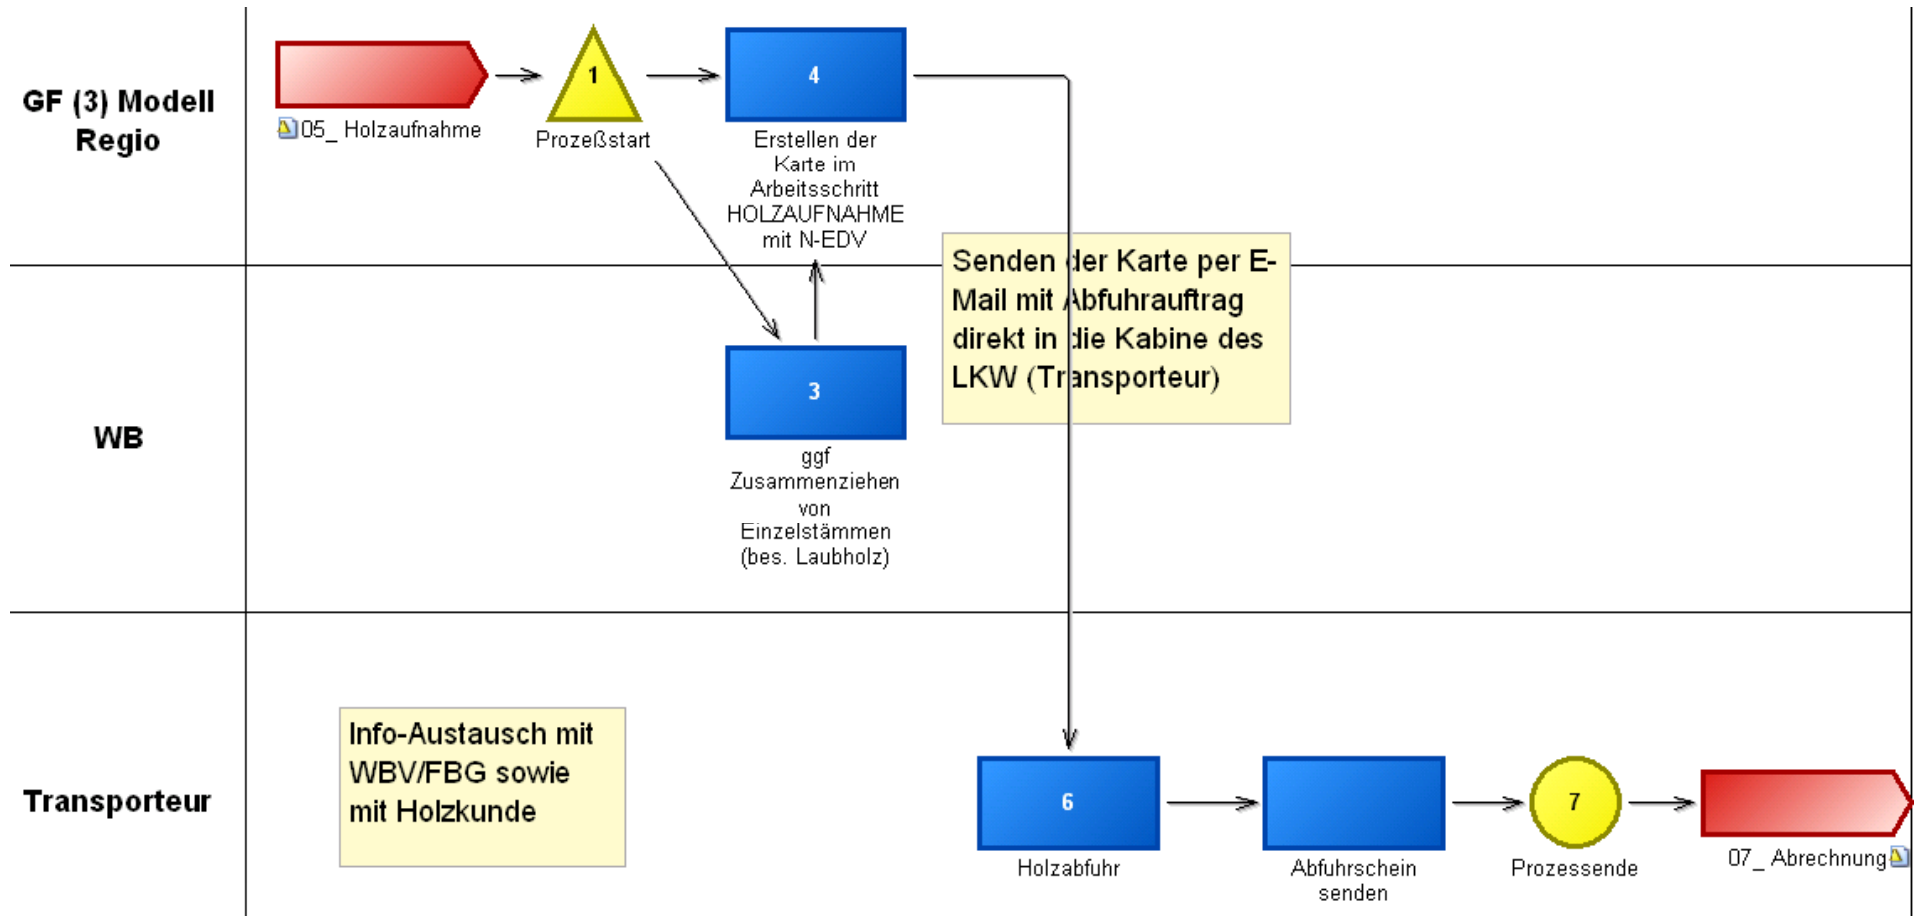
GF (3) Modell Regio

05_ Holzaufnahme

1

Prozeßstart

4

Erstellen der Karte im Arbeitsschritt HOLZAUFNAHME mit N-EDV

Senden der Karte per E-Mail mit Abfuhrauftrag direkt in die Kabine des LKW (Transporteur)

WB

3

ggf Zusammenziehen von Einzelstämmen (bes. Laubholz)

Transporteur

Info-Austausch mit WBV/FBG sowie mit Holzkunde

6

Holzabfuhr

Abfuhrschein senden

7

Prozessende

07_ Abrechnung